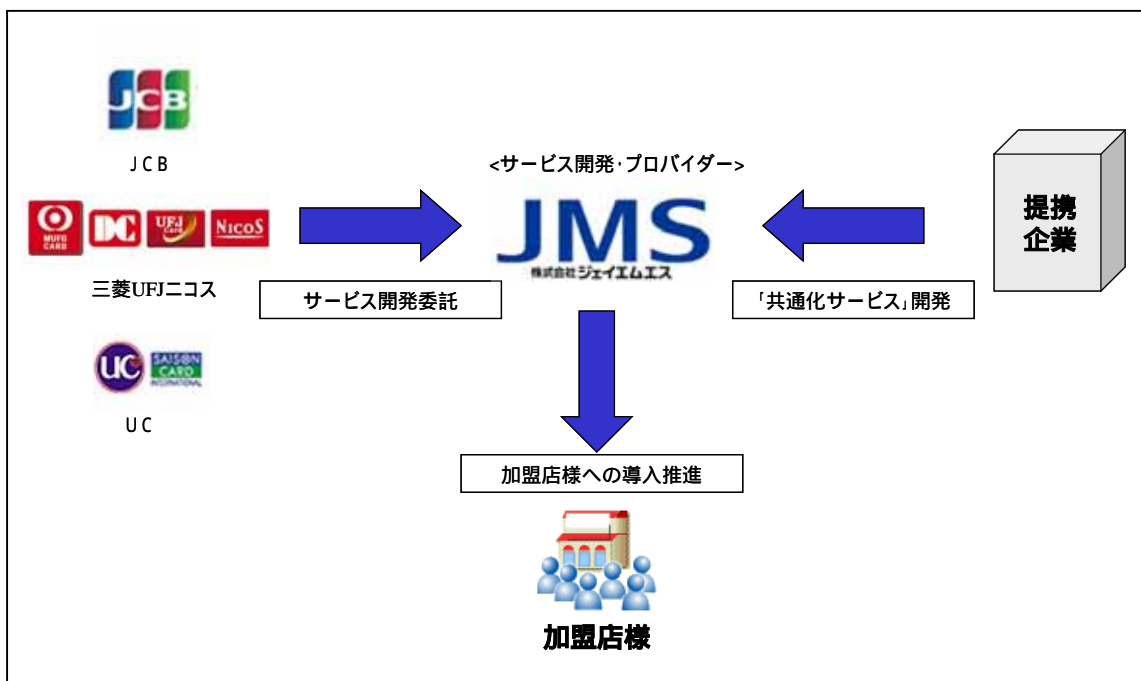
JCB

JCB

<サービス開発·プロバイダー>

JMS
株式会社ジェイエムエス

提携
企業

MUFG CARD
DC
UFJ CARD
NICOS

三菱UFJニコス

サービス開発委託

「共通化サービス」開発

UC
SAISON CARD INTERNATIONAL

UC

加盟店様への導入推進

加盟店様